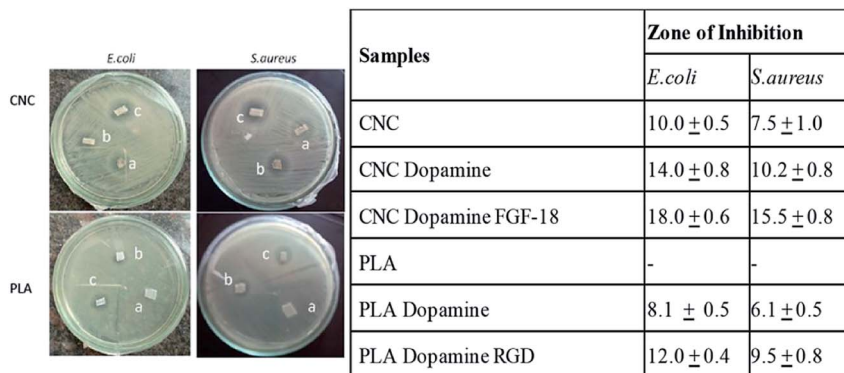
E.coli

S.aureus

CNC

c

b

a

c

a

b

PLA

b

c

a

b

c

a

| Samples | Zone of Inhibition | |
|---|---|---|
| | *E.coli* | *S.aureus* |
| CNC | $10.0 \pm 0.5$ | $7.5 \pm 1.0$ |
| CNC Dopamine | $14.0 \pm 0.8$ | $10.2 \pm 0.8$ |
| CNC Dopamine FGF-18 | $18.0 \pm 0.6$ | $15.5 \pm 0.8$ |
| PLA | - | - |
| PLA Dopamine | $8.1 \pm 0.5$ | $6.1 \pm 0.5$ |
| PLA Dopamine RGD | $12.0 \pm 0.4$ | $9.5 \pm 0.8$ |